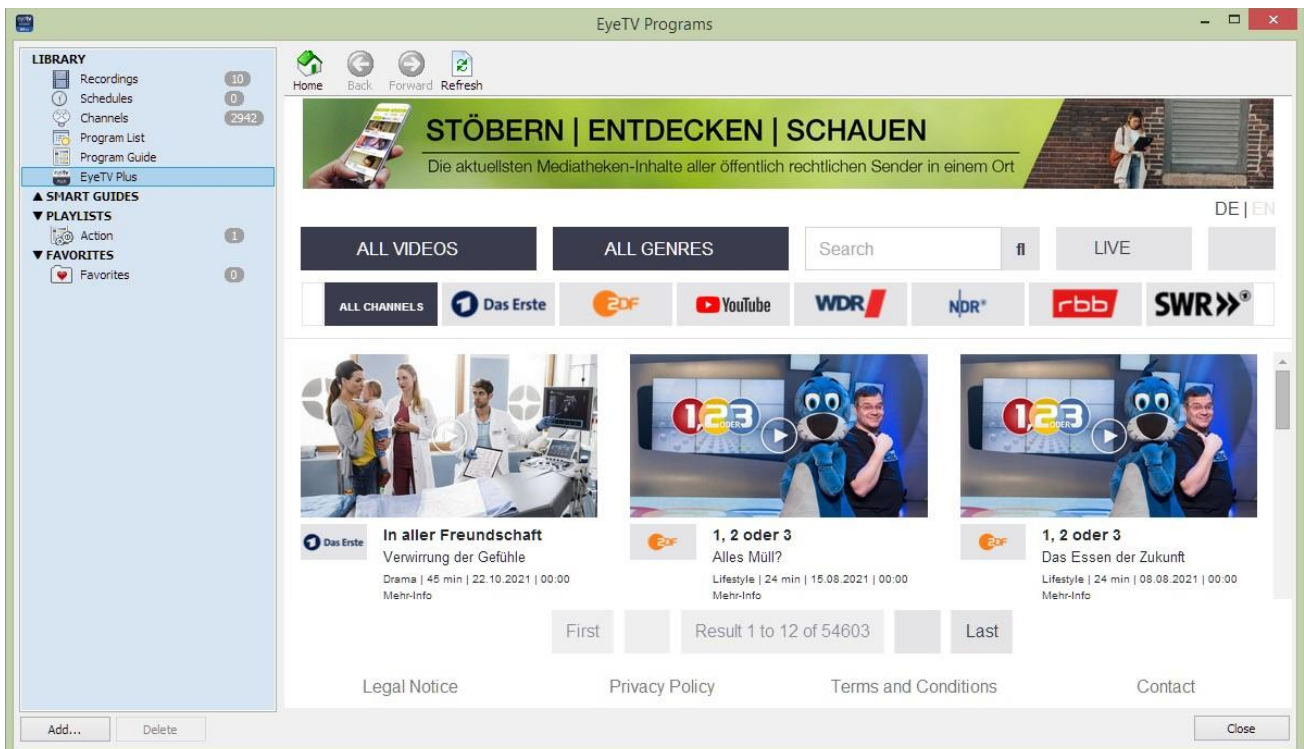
EyeTV Programs

LIBRARY
Recordings 10
Schedules 0
Channels 2942
Program List
Program Guide
EyeTV Plus
▲ SMART GUIDES
▼ PLAYLISTS
Action 1
▼ FAVORITES
Favorites 0

Home Back Forward Refresh

STÖBERN | ENTDECKEN | SCHAUEN
Die aktuellsten Mediatheken-Inhalte aller öffentlich rechtlichen Sender in einem Ort

DE | EN

ALL VIDEOS
ALL GENRES
Search
LIVE

ALL CHANNELS
Das Erste
ZDF
YouTube
WDR
NDR
rbb
SWR

1, 2 oder 3

Das Erste
In aller Freundschaft
Verwirrung der Gefühle
Drama | 45 min | 22.10.2021 | 00:00
Mehr-Info

ZDF
1, 2 oder 3
Alles Müll?
Lifestyle | 24 min | 15.08.2021 | 00:00
Mehr-Info

ZDF
1, 2 oder 3
Das Essen der Zukunft
Lifestyle | 24 min | 08.08.2021 | 00:00
Mehr-Info

First
Result 1 to 12 of 54603
Last

Legal Notice
Privacy Policy
Terms and Conditions
Contact

Add...
Delete
Close